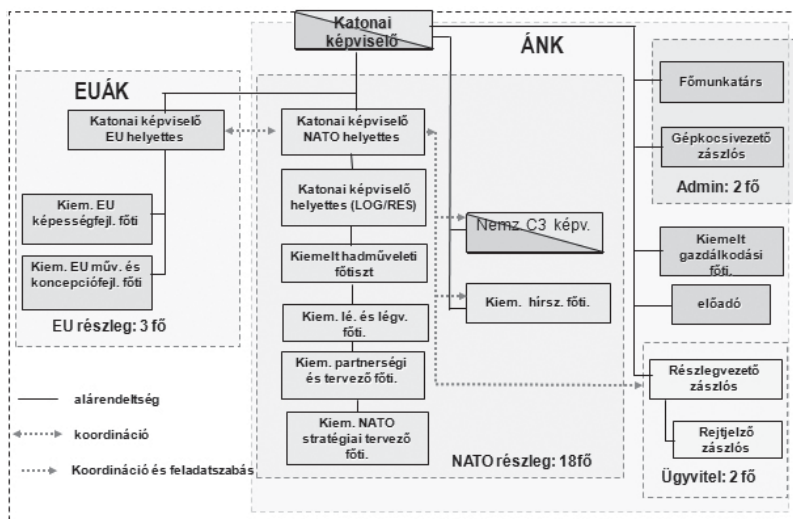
Katonai képviselő

ÁNK

EUÁK

Katonai képviselő EU helyettes

Kiem. EU képességfejl. főti

Kiem. EU műv. és koncepciófejl. főti

EU részleg: 3 fő

Katonai képviselő NATO helyettes

Katonai képviselő helyettes (LOG/RES)

Kiemelt hadműveleti főtiszt

Kiem. lé. és légv. főti.

Kiem. partnerségi és tervező főti.

Kiem. NATO stratégiai tervező főti.

NATO részleg: 18fő

Nemz. C3 képv.

Kiem. hírsz. főti.

Főmunkatárs

Gépkocsivezető zászlós

Admin: 2 fő

Kiemelt gazdálkodási főti.

előadó

Részlegvezető zászlós

Rejtjelző zászlós

Ügyvitel: 2 fő

alárendeltség

koordináció

Koordináció és feladatszabás